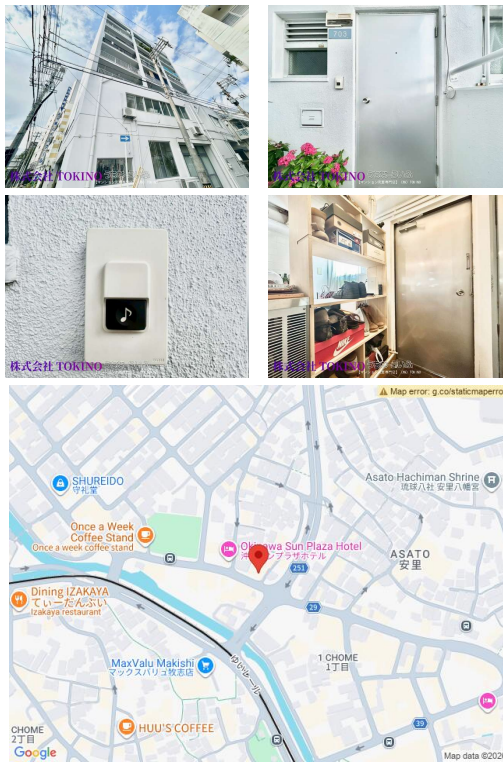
株式会社 TOKINO

703

株式会社 TOKINO

株式会社 TOKINO

株式会社 TOKINO

Map error: g.co/staticmaperro

SHUREIDO
守礼堂

Asato Hachiman Shrine
琉球八社 安里八幡宮

Once a Week Coffee Stand
Once a week coffee stand

Okinawa Sun Plaza Hotel
沖縄サンプラザホテル

ASATO
安里

251

29

Dining IZAKAYA
てぃーだんぶい
Izakaya restaurant

MaxValu Makishi
マックスバリュ牧志店

1 CHOME
1丁目

ゆいレール

HUU'S COFFEE

CHOME
2丁目

39

Google

Map data ©202